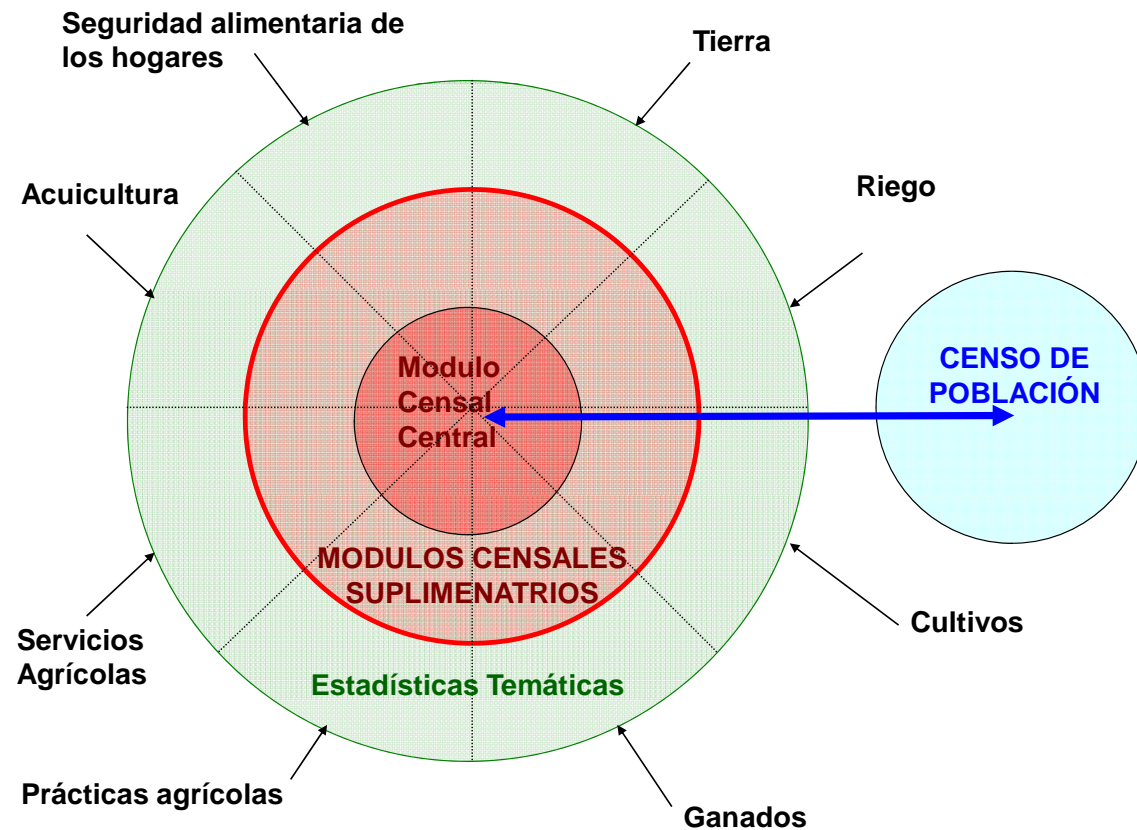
Seguridad alimentaria de los hogares

Tierra

Acuicultura

Riego

Modulo Censal Central

CENSO DE POBLACIÓN

MODULOS CENSALES SUPLIMENATRIOS

Servicios Agrícolas

Cultivos

Estadísticas Temáticas

Prácticas agrícolas

Ganados